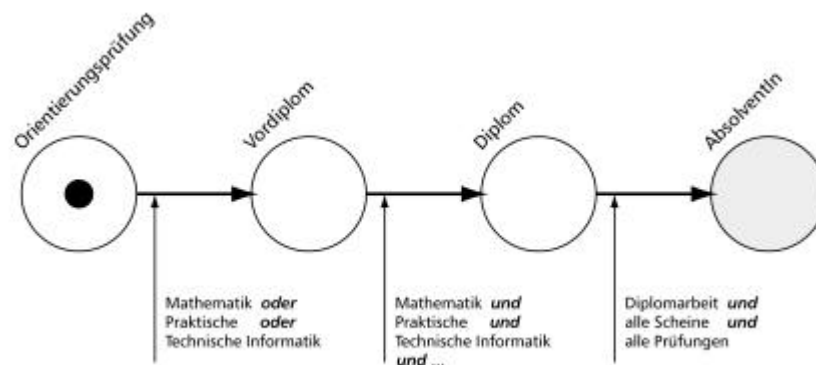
Orientierungsprüfung

Vordiplom

Diplom

AbsolventIn

Mathematik ***oder*** Praktische ***oder*** Technische Informatik

Mathematik ***und*** Praktische ***und*** Technische Informatik ***und*** ...

Diplomarbeit ***und*** alle Scheine ***und*** alle Prüfungen